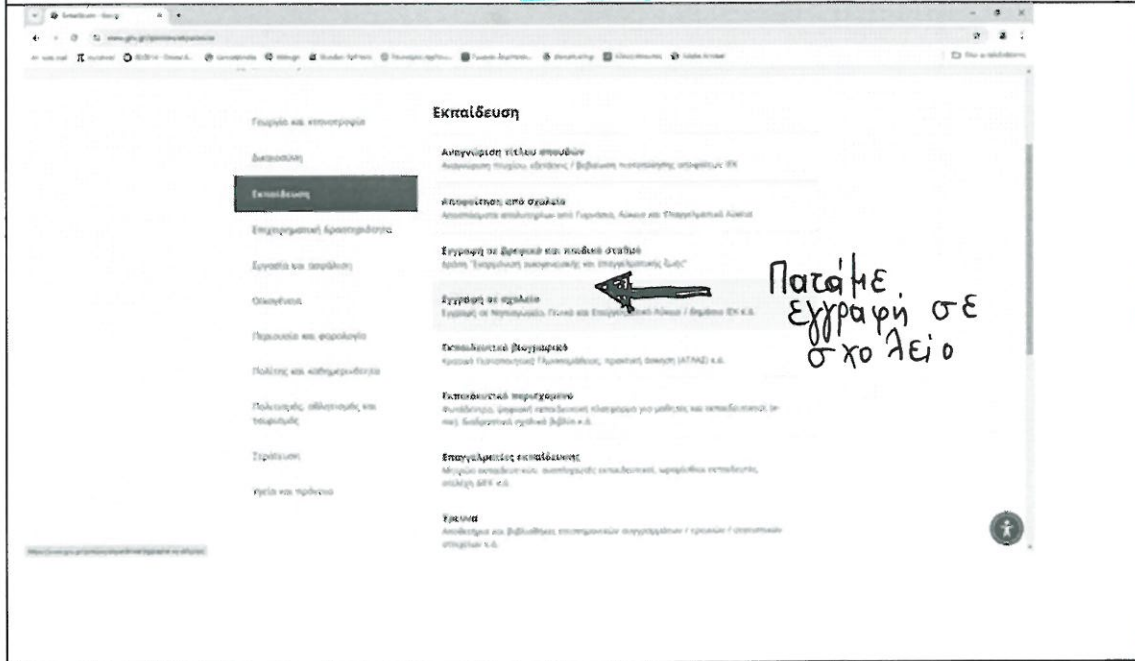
Εκπαίδευση

Γεωργία και κτηνοτροφία

Δικαιοσύνη

Εκπαίδευση

Επιχειρηματική δραστηριότητα

Εργασία και ασφάλιση

Οικογένεια

Περιουσία και φορολογία

Πολίτες και καθημερινότητα

Πολιτισμός, αθλητισμός και τουρισμός

Στράτευση

Υγεία και πρόνοια

Αναγνώριση τίτλου σπουδών
Αναγνώριση πτυχίου εξωτερικού / βεβαίωση ισοτιμίας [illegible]

Αποφοίτηση από σχολείο
Αποτελέσματα αποφοίτησης από Γυμνάσιο, Λύκειο και Επαγγελματικό Λύκειο

Εγγραφή σε βρεφικό και παιδικό σταθμό
Δράση "Εναρμόνιση οικογενειακής και επαγγελματικής ζωής"

Εγγραφή σε σχολείο
Εγγραφή σε Νηπιαγωγείο, Γενικό και Επαγγελματικό Λύκειο / δημόσιο ΙΕΚ κ.ά.

Εκπαιδευτικό βιογραφικό
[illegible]

Εκπαιδευτικό περιεχόμενο
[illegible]

Επαγγελματικές εκπαιδεύσεις
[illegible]

Έρευνα
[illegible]

Πατάμε εγγραφή σε σχολείο